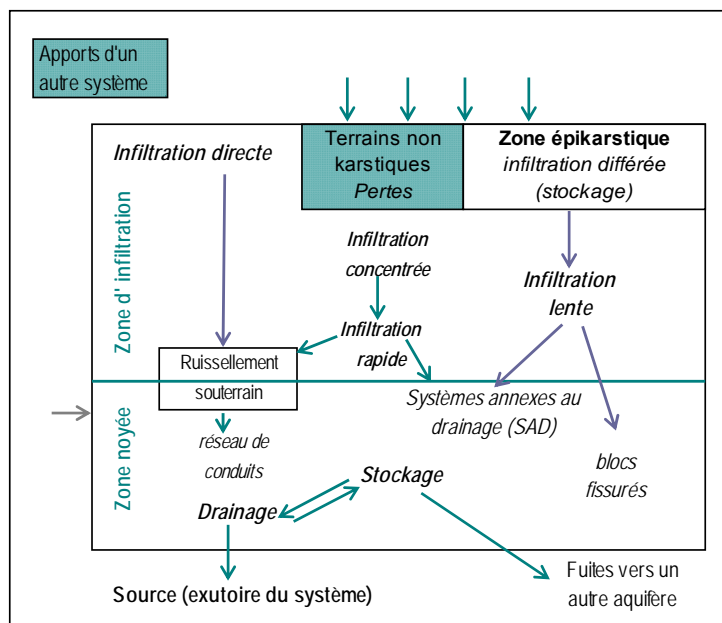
Apports d'un autre système

Terrains non karstiques
Pertes

Zone épikarstique
infiltration différée
(stockage)

Infiltration directe

Zone d' infiltration

Infiltration concentrée

Infiltration lente

Infiltration rapide

Ruissellement souterrain

Systèmes annexes au drainage (SAD)

Zone noyée

réseau de conduits

blocs fissurés

Stockage

Drainage

Source (exutoire du système)

Fuites vers un autre aquifère